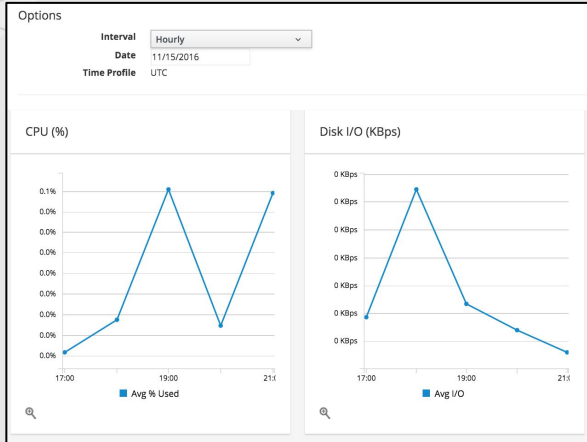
Options

Interval Hourly
Date 11/15/2016
Time Profile UTC

CPU (%)

0.1%
0.0%
0.0%
0.0%
0.0%
0.0%
0.0%
0.0%
0.0%
17:00
19:00
21:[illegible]
Avg % Used

Disk I/O (KBps)

0 KBps
0 KBps
0 KBps
0 KBps
0 KBps
0 KBps
0 KBps
17:00
19:00
21:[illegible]
Avg I/O